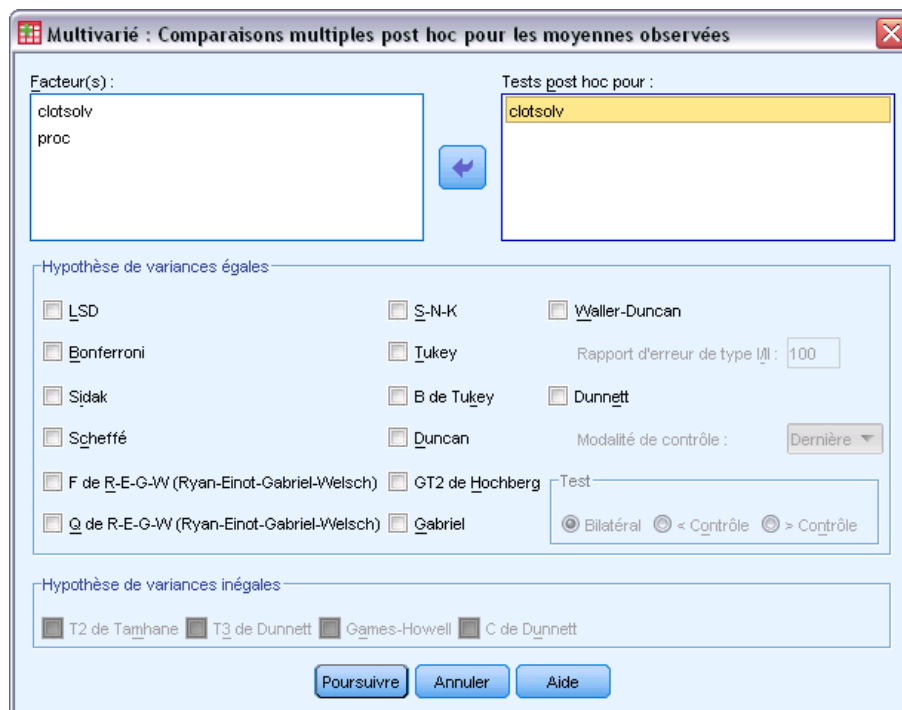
Multivarié : Comparaisons multiples post hoc pour les moyennes observées

Facteur(s) :
clotsolv
proc

Tests post hoc pour :
clotsolv

Hypothèse de variances égales
LSD
Bonferroni
Sidak
Scheffé
F de R-E-G-W (Ryan-Einot-Gabriel-Welsch)
Q de R-E-G-W (Ryan-Einot-Gabriel-Welsch)
S-N-K
Tukey
B de Tukey
Duncan
GT2 de Hochberg
Gabriel
Waller-Duncan
Rapport d'erreur de type I/II : 100
Dunnett
Modalité de contrôle : Dernière
Test
Bilatéral
< Contrôle
> Contrôle

Hypothèse de variances inégales
T2 de Tamhane
T3 de Dunnett
Games-Howell
C de Dunnett

Poursuivre
Annuler
Aide